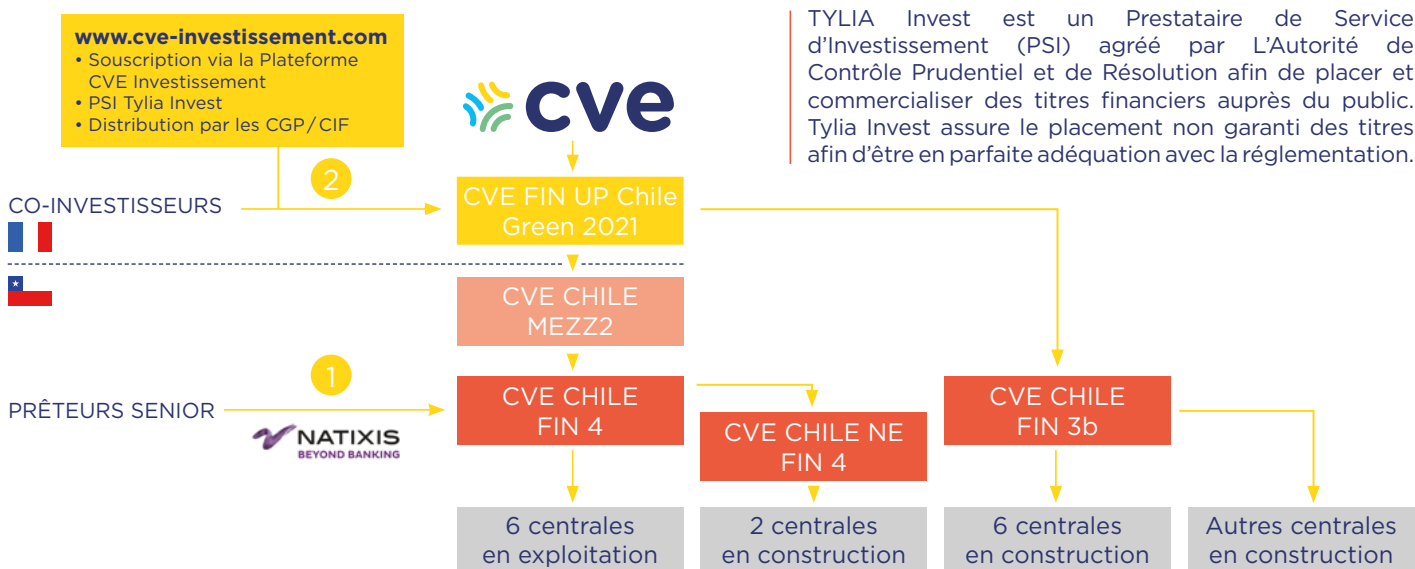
www.cve-investissement.com
• Souscription via la Plateforme CVE Investissement
• PSI Tylia Invest
• Distribution par les CGP / CIF

TYLIA Invest est un Prestataire de Service d'Investissement (PSI) agréé par L'Autorité de Contrôle Prudentiel et de Résolution afin de placer et commercialiser des titres financiers auprès du public. Tylia Invest assure le placement non garanti des titres afin d'être en parfaite adéquation avec la réglementation.

cve

2

CO-INVESTISSEURS

CVE FIN UP Chile Green 2021

CVE CHILE MEZZ2

1

PRÊTEURS SENIOR

NATIXIS
BEYOND BANKING

CVE CHILE FIN 4

CVE CHILE NE FIN 4

CVE CHILE FIN 3b

6 centrales en exploitation

2 centrales en construction

6 centrales en construction

Autres centrales en construction